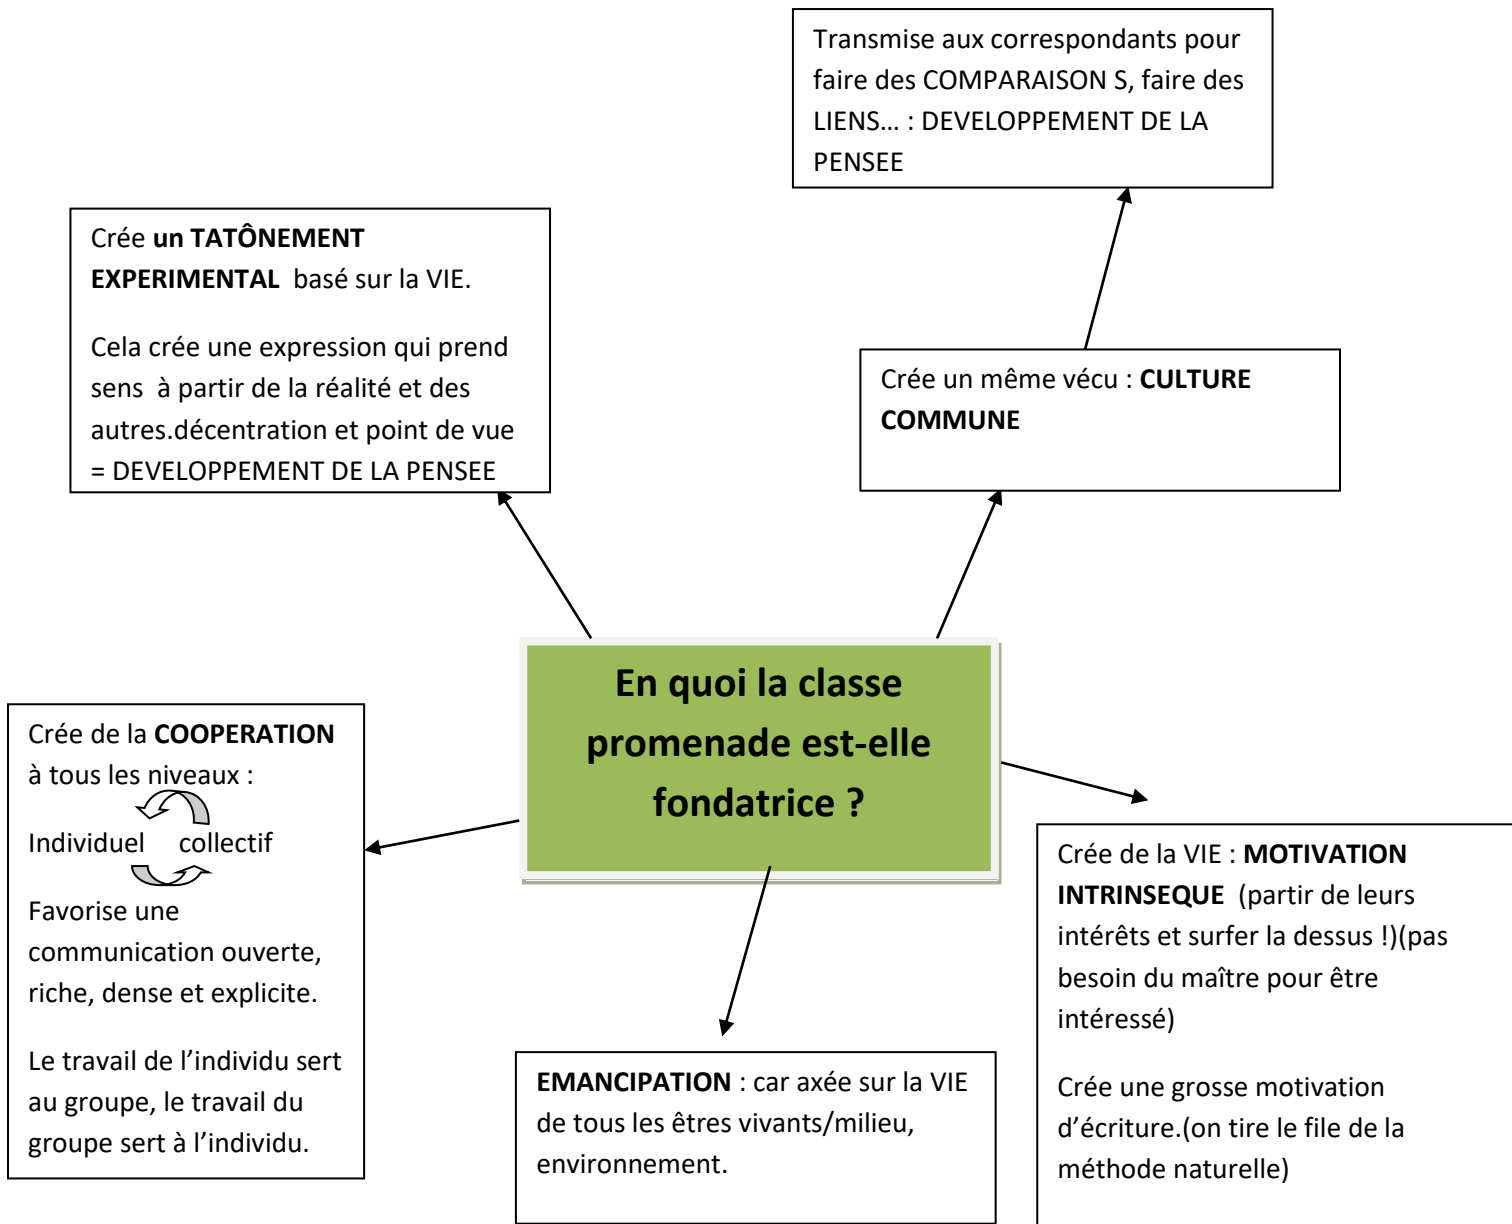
Transmise aux correspondants pour faire des COMPARAISON S, faire des LIENS… : DEVELOPPEMENT DE LA PENSEE

Crée **un TATÔNEMENT EXPERIMENTAL** basé sur la VIE.

Cela crée une expression qui prend sens à partir de la réalité et des autres.décentration et point de vue = DEVELOPPEMENT DE LA PENSEE

Crée un même vécu : **CULTURE COMMUNE**

**En quoi la classe promenade est-elle fondatrice ?**

Crée de la **COOPERATION** à tous les niveaux :

Individuel collectif

Favorise une communication ouverte, riche, dense et explicite.

Le travail de l'individu sert au groupe, le travail du groupe sert à l'individu.

Crée de la VIE : **MOTIVATION INTRINSEQUE** (partir de leurs intérêts et surfer la dessus !)(pas besoin du maître pour être intéressé)

Crée une grosse motivation d'écriture.(on tire le file de la méthode naturelle)

**EMANCIPATION** : car axée sur la VIE de tous les êtres vivants/milieu, environnement.